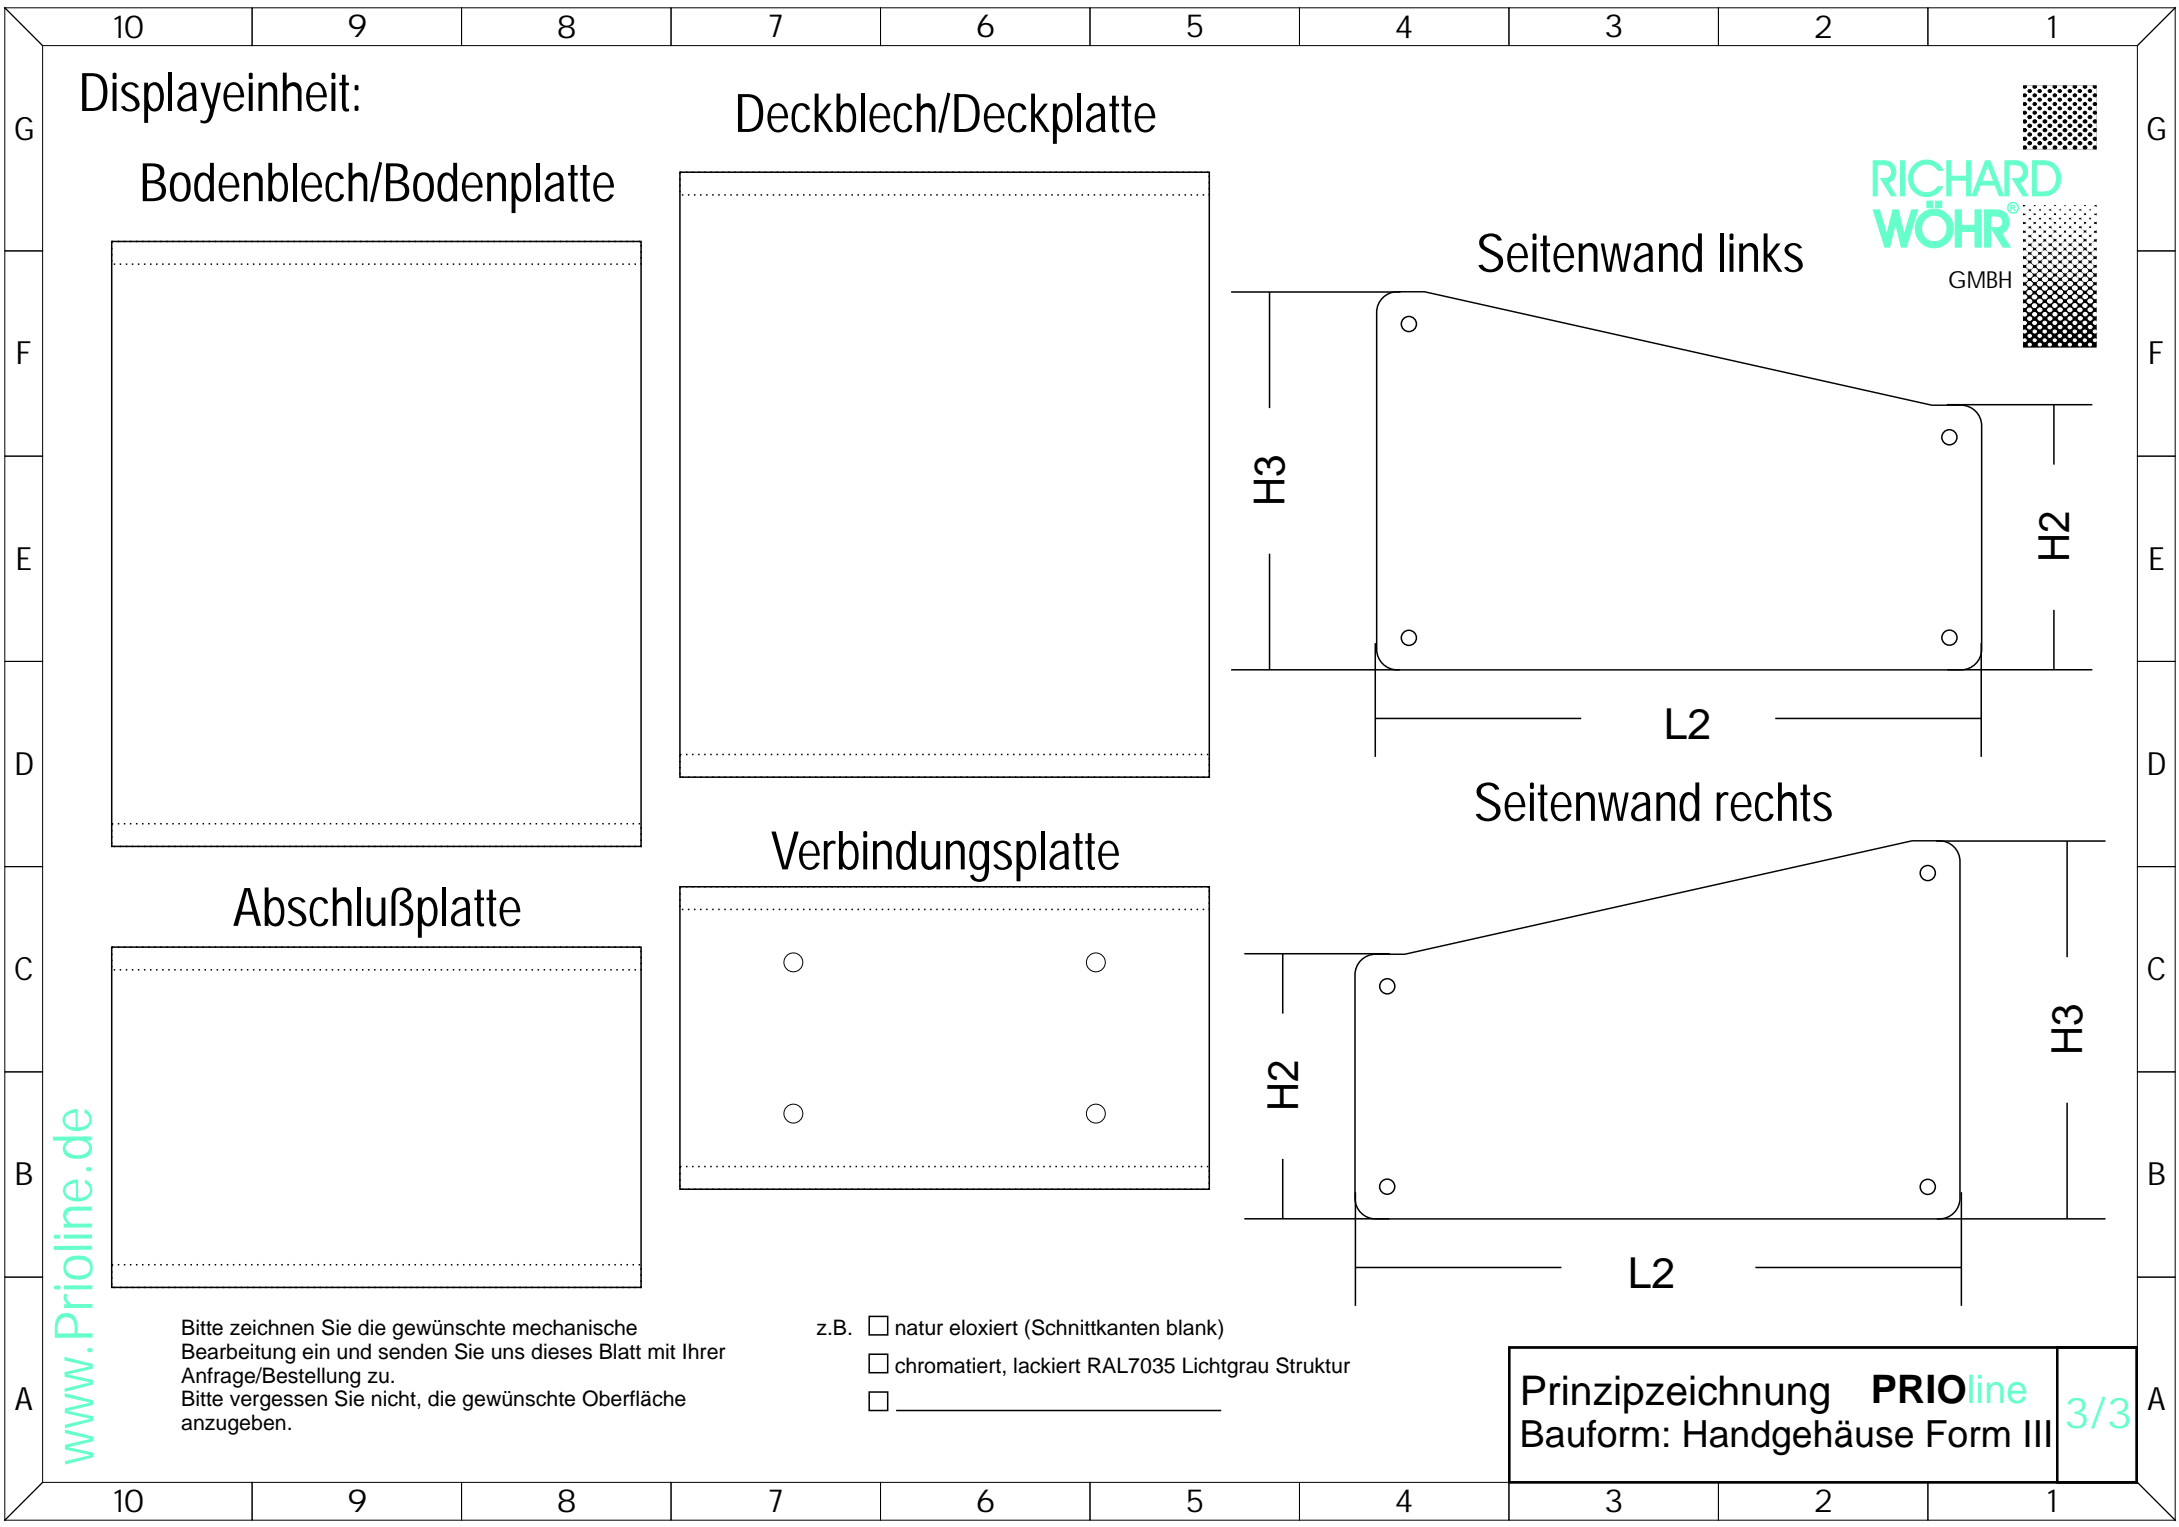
10 9 8 7 6 5 4 3 2 1

G F E D C B A

Displayeinheit:

Deckblech/Deckplatte

Bodenblech/Bodenplatte

RICHARD WÖHR® GMBH

Seitenwand links

H3

H2

L2

Seitenwand rechts

Verbindungsplatte

Abschlußplatte

H2

H3

L2

www.Prioline.de

Bitte zeichnen Sie die gewünschte mechanische Bearbeitung ein und senden Sie uns dieses Blatt mit Ihrer Anfrage/Bestellung zu.
Bitte vergessen Sie nicht, die gewünschte Oberfläche anzugeben.

z.B. ☐ natur eloxiert (Schnittkanten blank)
☐ chromatiert, lackiert RAL7035 Lichtgrau Struktur
☐ ____________________

Prinzipzeichnung PRIOline
Bauform: Handgehäuse Form III
3/3

10 9 8 7 6 5 4 3 2 1